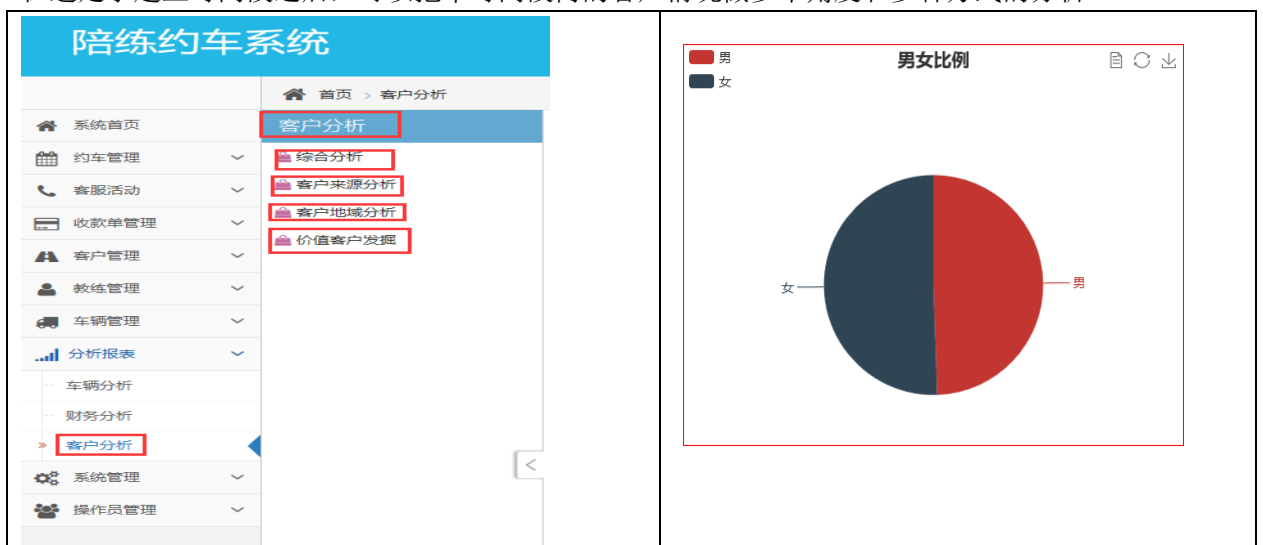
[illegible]

陪练约车系统

首页 > 客户分析

系统首页
约车管理
客服活动
收款单管理
客户管理
教练管理
车辆管理
分析报表
车辆分析
财务分析
客户分析
系统管理
操作员管理

客户分析
综合分析
客户来源分析
客户地域分析
价值客户发掘

男
女
男女比例
女
男